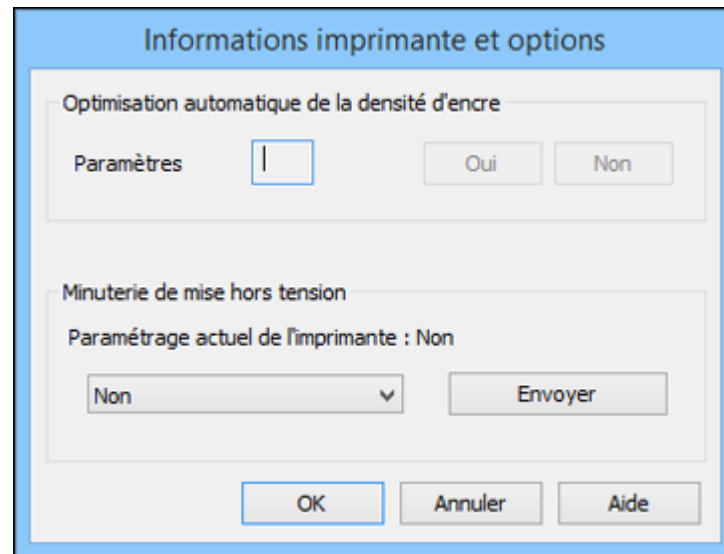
Informations imprimante et options

Optimisation automatique de la densité d'encre

Paramètres

Oui

Non

Minuterie de mise hors tension

Paramétrage actuel de l'imprimante : Non

Non

Envoyer

OK

Annuler

Aide